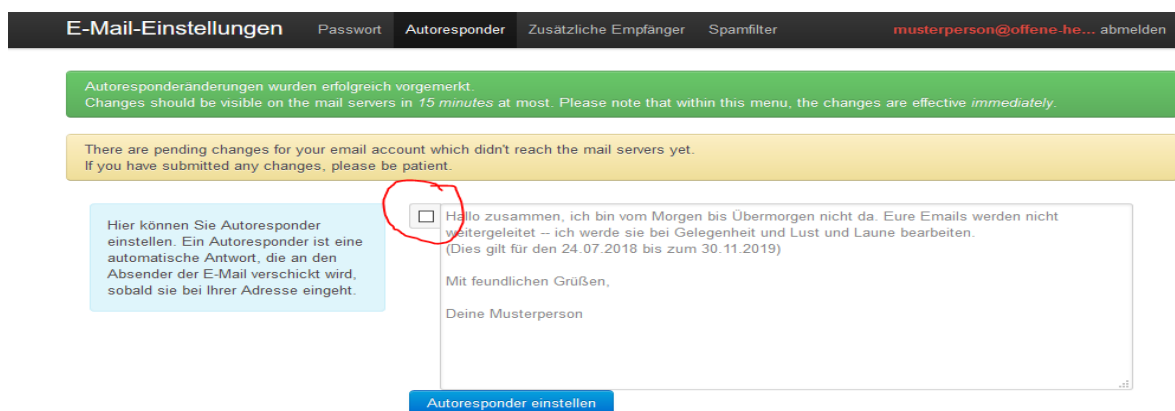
E-Mail-Einstellungen Passwort Autoresponder Zusätzliche Empfänger Spamfilter musterperson@offene-he... abmelden

Autoresponderänderungen wurden erfolgreich vorgemerkt.
Changes should be visible on the mail servers in *15 minutes* at most. Please note that within this menu, the changes are effective *immediately*.

There are pending changes for your email account which didn't reach the mail servers yet.
If you have submitted any changes, please be patient.

Hier können Sie Autoresponder einstellen. Ein Autoresponder ist eine automatische Antwort, die an den Absender der E-Mail verschickt wird, sobald sie bei Ihrer Adresse eingeht.

Hallo zusammen, ich bin vom Morgen bis Übermorgen nicht da. Eure Emails werden nicht weitergeleitet -- ich werde sie bei Gelegenheit und Lust und Laune bearbeiten.
(Dies gilt für den 24.07.2018 bis zum 30.11.2019)

Mit feundlichen Grüßen,

Deine Musterperson

Autoresponder einstellen